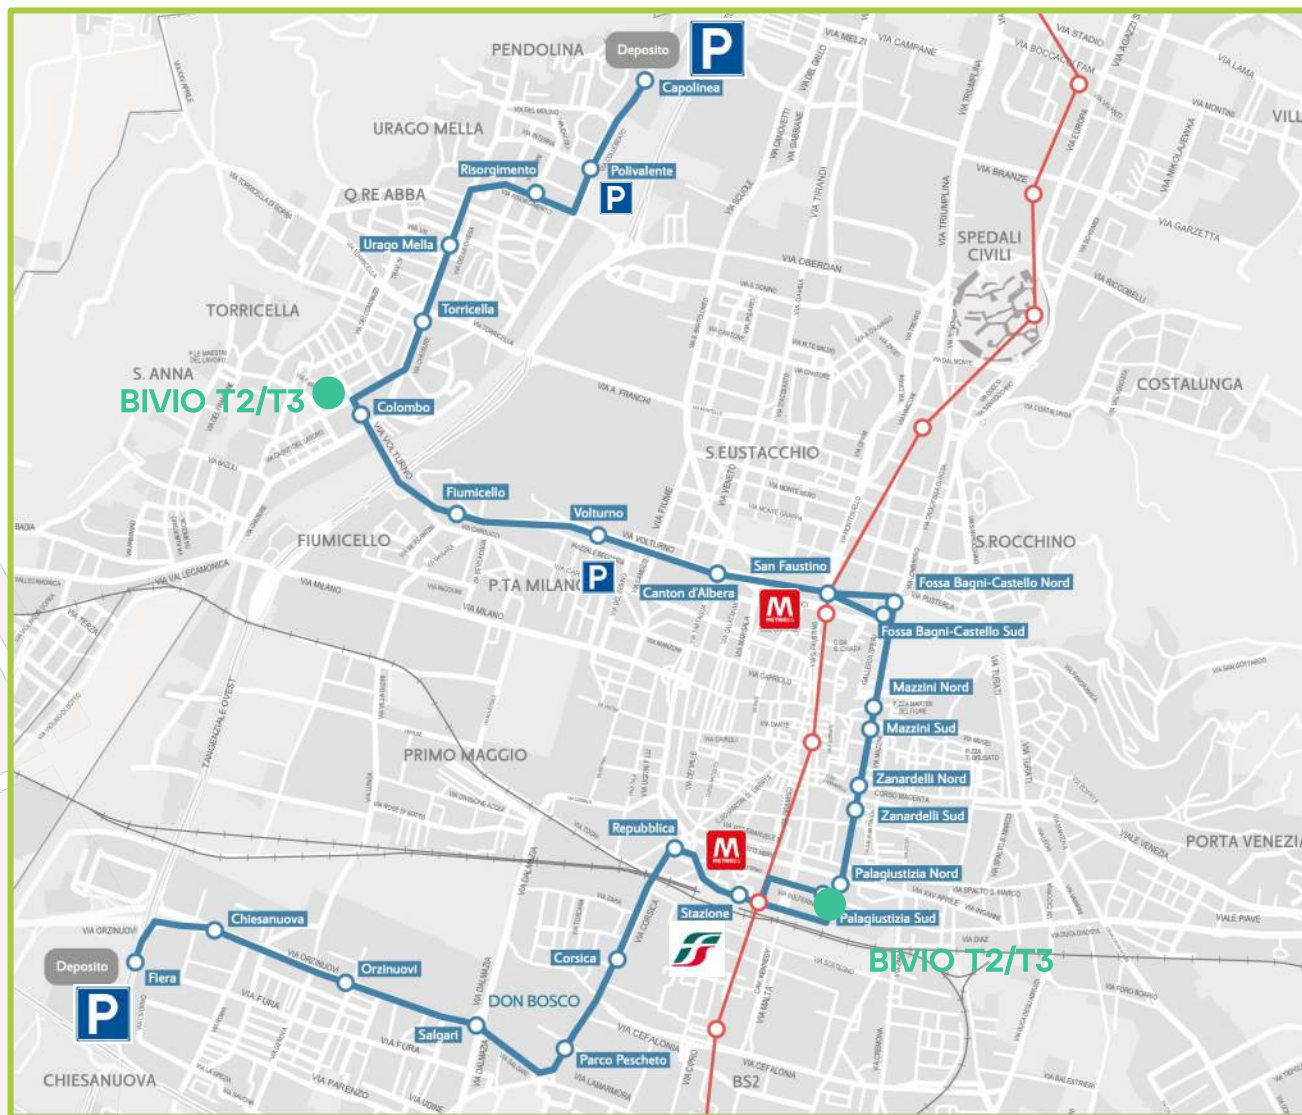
PENDOLINA
Deposito
P
Capolinea
URAGO MELLA
Polivalente
P
Risorgimento
Q.RE ABBA
Urago Mella
TORRICELLA
Torricella
S. ANNA
BIVIO T2/T3
Colombo
Fiumicello
Volturno
FIUMICELLO
P.TA MILANO
P
Canton d'Albera
San Faustino
M
Fossa Bagni-Castello Nord
Fossa Bagni-Castello Sud
Mazzini Nord
Mazzini Sud
Zanardelli Nord
Zanardelli Sud
Palagiustizia Nord
Palagiustizia Sud
BIVIO T2/T3
PRIMO MAGGIO
Repubblica
M
Stazione
Corsica
DON BOSCO
Parco Pescheto
Salgari
Orzinuovi
Chiesanuova
Fiera
Deposito
P
CHIESANUOVA
BS2
SPEDALI CIVILI
COSTALUNGA
S.EUSTACCHIO
S.ROCCHINO
PORTA VENEZIA
VIA STADIO
VIA BRANZE
VIA OBERDAN
VIA VOLTURNO
VIA MILANO
VIA ORZINUOVI
VIA FURA
VIA CEFALONIA
VIA DALMAZIA
VIA VALLECAMONICA
VIA CAMPANE
VIA LAMA
VIA GARZETTA
VIA RIGOBELLI
VIA TURATI
VIALE VENEZIA
VIALE PIAVE
VIA SOLFERINO
VIA FIUME
VIA CORSICA
VIA PARENZO
VIA LAMARMORA